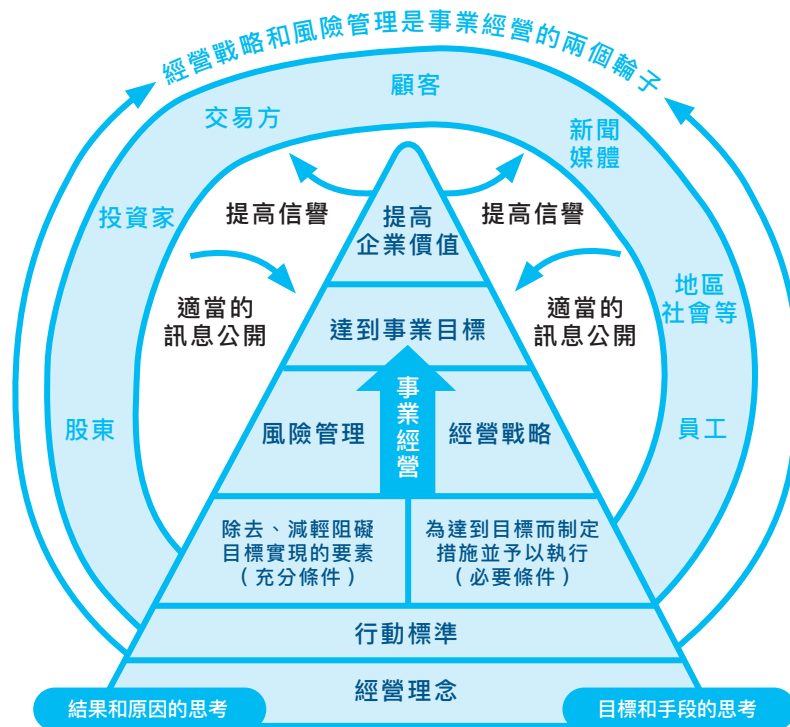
經營戰略和風險管理是事業經營的兩個輪子

顧客

交易方

新聞媒體

投資家

地區社會等

股東

員工

提高信譽

提高信譽

適當的訊息公開

適當的訊息公開

提高企業價值

達到事業目標

事業經營

風險管理

經營戰略

除去、減輕阻礙目標實現的要素（充分條件）

為達到目標而制定措施並予以執行（必要條件）

行動標準

經營理念

結果和原因的思考

目標和手段的思考